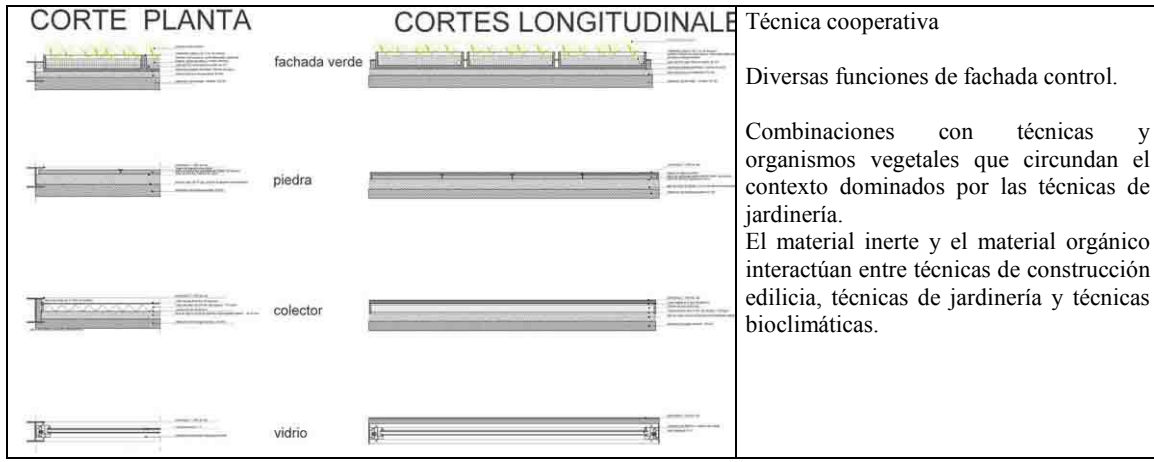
| CORTE PLANTA CORTES LONGITUDINALE | Técnica cooperativa |
|---|---|
| fachada verde | Diversas funciones de fachada control. |
| piedra | Combinaciones con técnicas y organismos vegetales que circundan el contexto dominados por las técnicas de jardinería. El material inerte y el material orgánico interactúan entre técnicas de construcción edilicia, técnicas de jardinería y técnicas bioclimáticas. |
| colector | |
| vidrio | |